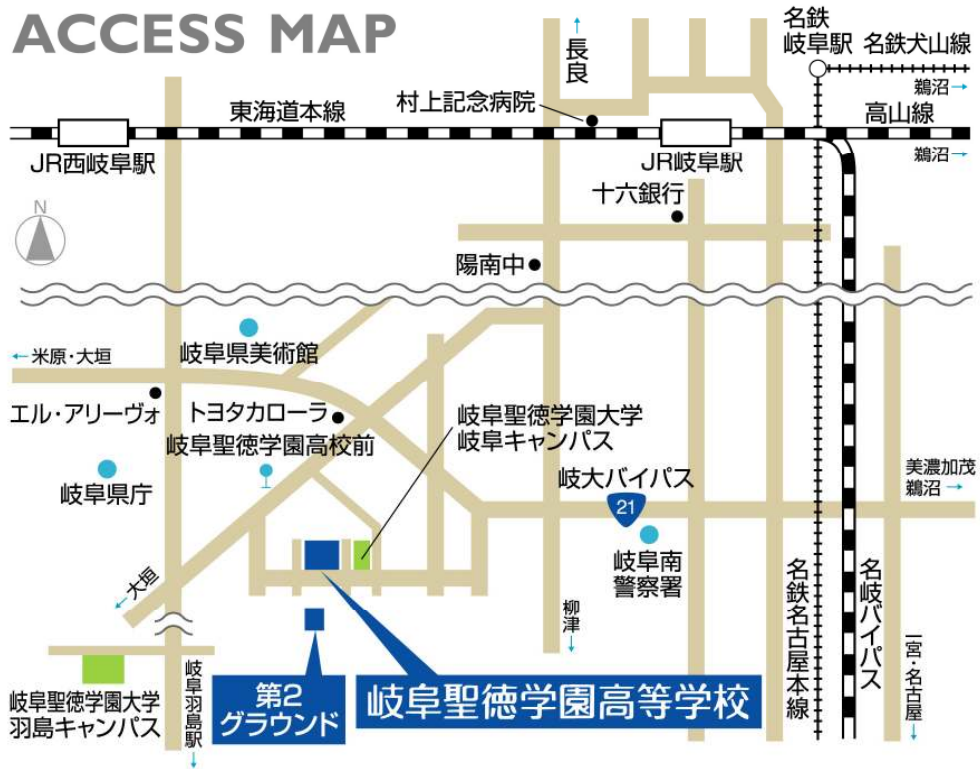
ACCESS MAP

長良

名鉄岐阜駅

名鉄犬山線

鵜沼

東海道本線

村上記念病院

高山線

鵜沼

JR西岐阜駅

JR岐阜駅

十六銀行

N

陽南中

米原・大垣

岐阜県美術館

エル・アリーヴォ

トヨタカローラ

岐阜聖徳学園高校前

岐阜聖徳学園大学
岐阜キャンパス

岐阜県庁

岐大バイパス

21

美濃加茂
鵜沼

岐阜南
警察署

大垣

柳津

名鉄名古屋本線

名岐バイパス

一宮・名古屋

岐阜聖徳学園大学
羽島キャンパス

岐阜羽島駅

第2
グラウンド

岐阜聖徳学園高等学校